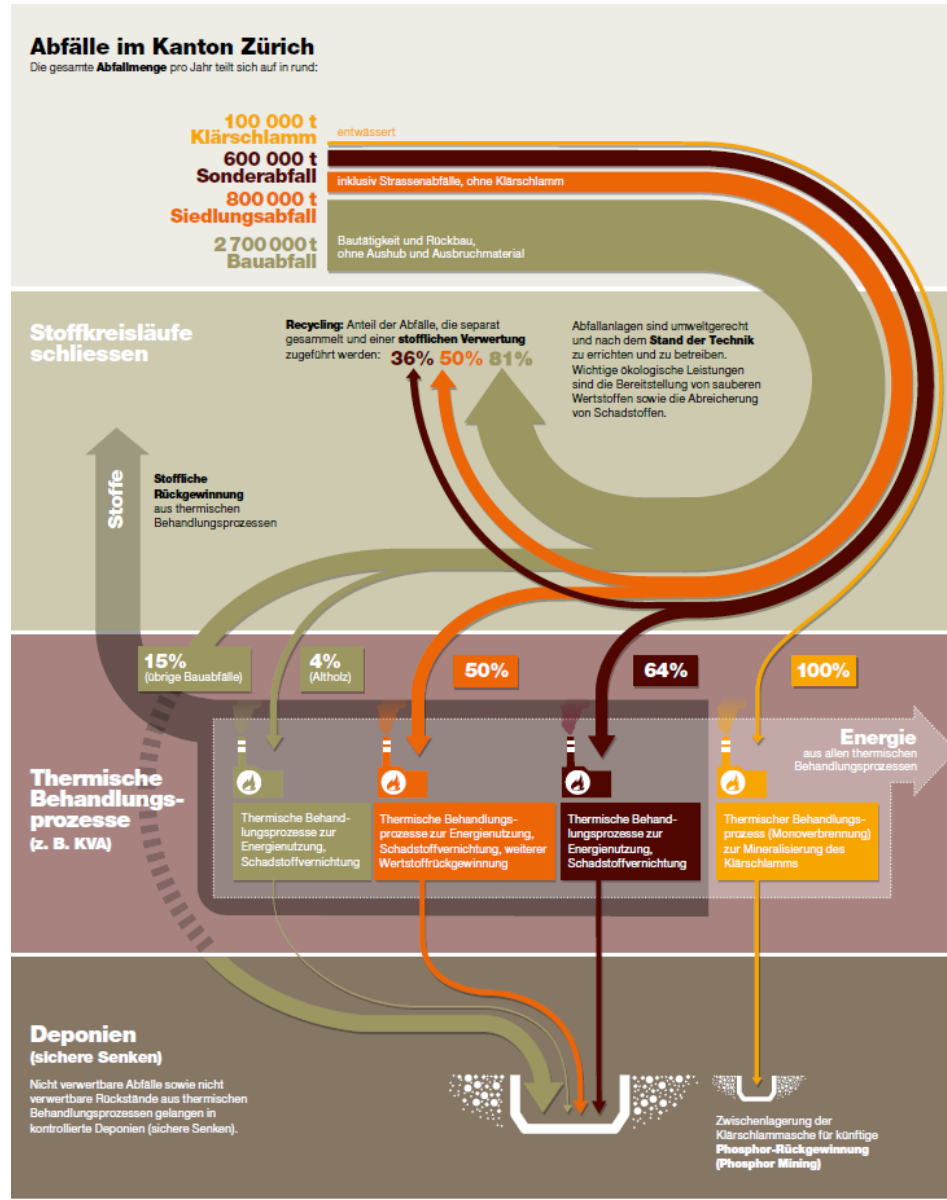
Abfälle im Kanton Zürich
Die gesamte Abfallmenge pro Jahr teilt sich auf in rund:

100 000 t
Klärschlamm
entwässert

600 000 t
Sonderabfall
inklusiv Strassenabfälle, ohne Klärschlamm

800 000 t
Siedlungsabfall

2 700 000 t
Bauabfall
Bautätigkeit und Rückbau, ohne Aushub und Ausbruchmaterial

Stoffkreisläufe schliessen

Recycling: Anteil der Abfälle, die separat gesammelt und einer stofflichen Verwertung zugeführt werden: 36% 50% 81%

Abfallanlagen sind umweltgerecht und nach dem Stand der Technik zu errichten und zu betreiben. Wichtige ökologische Leistungen sind die Bereitstellung von sauberen Wertstoffen sowie die Abreicherung von Schadstoffen.

Stoffe

Stoffliche Rückgewinnung aus thermischen Behandlungsprozessen

15%
(übrige Bauabfälle)

4%
(Altholz)

50%

64%

100%

Energie
aus allen thermischen Behandlungsprozessen

Thermische Behandlungsprozesse
(z. B. KVA)

Thermische Behandlungsprozesse zur Energienutzung, Schadstoffvernichtung

Thermische Behandlungsprozesse zur Energienutzung, Schadstoffvernichtung, weiterer Wertstoffrückgewinnung

Thermische Behandlungsprozesse zur Energienutzung, Schadstoffvernichtung

Thermischer Behandlungsprozess (Monoverbrennung) zur Mineralisierung des Klärschlamms

Deponien
(sichere Senken)

Nicht verwertbare Abfälle sowie nicht verwertbare Rückstände aus thermischen Behandlungsprozessen gelangen in kontrollierte Deponien (sichere Senken).

Zwischenlagerung der Klärschlammasche für künftige Phosphor-Rückgewinnung (Phosphor Mining)